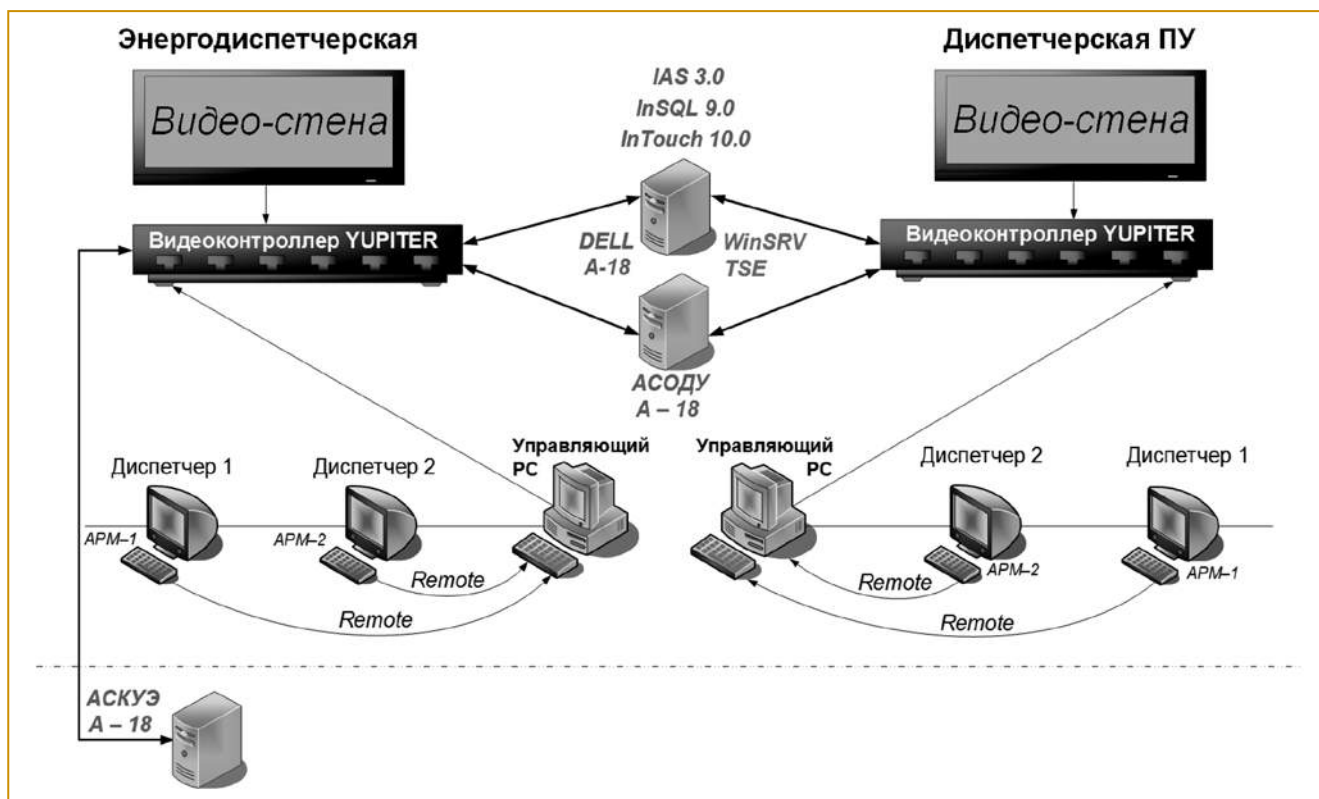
Энергодиспетчерская

Видео-стена

Видеоконтроллер YUPITER

IAS 3.0
InSQL 9.0
InTouch 10.0

DELL
A-18

WinSRV
TSE

АСОДУ
А – 18

Диспетчерская ПУ

Видео-стена

Видеоконтроллер YUPITER

Диспетчер 1

Диспетчер 2

Управляющий
PC

АРМ–1

АРМ–2

Remote

Remote

Управляющий
PC

Диспетчер 2

Диспетчер 1

АРМ–2

АРМ–1

Remote

Remote

АСКУЭ
А – 18